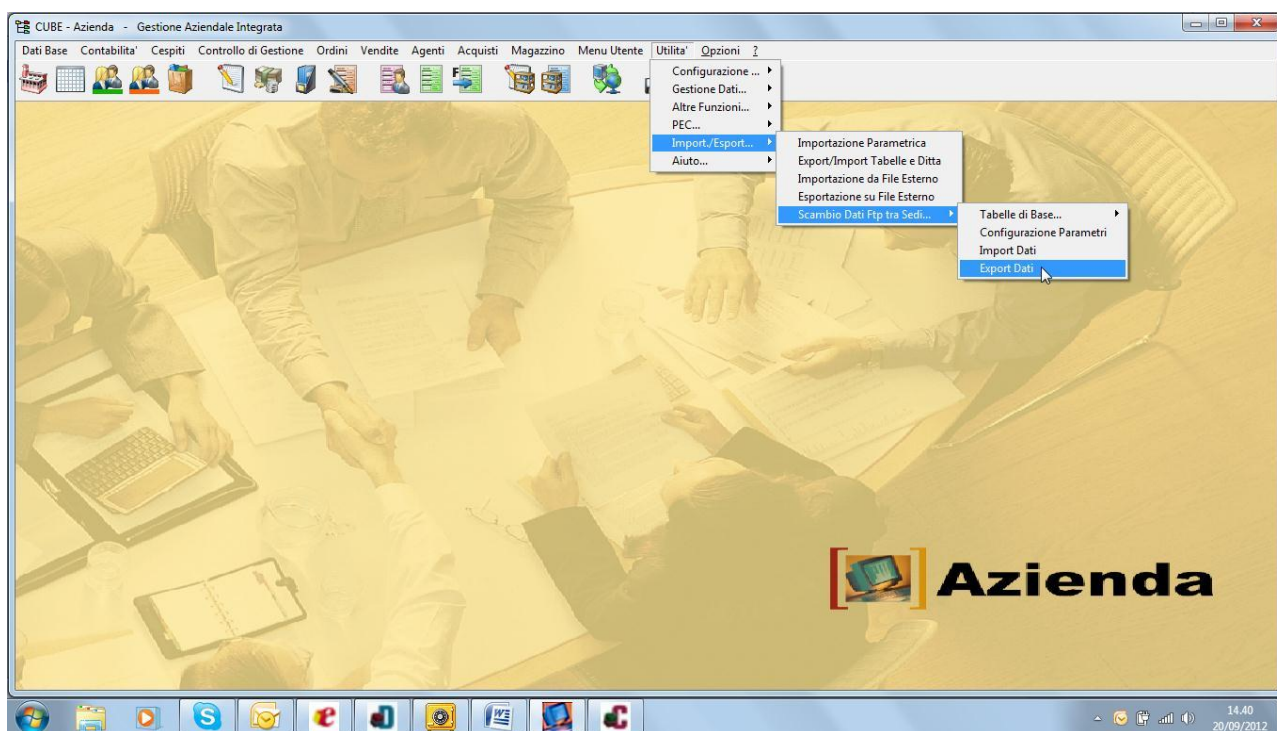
CUBE - Azienda - Gestione Aziendale Integrata

Dati Base Contabilita' Cespiti Controllo di Gestione Ordini Vendite Agenti Acquisti Magazzino Menu Utente Utilita' Opzioni ?

Configurazione ...
Gestione Dati...
Altre Funzioni...
PEC...
Import./Esport...
Aiuto...

Importazione Parametrica
Export/Import Tabelle e Ditta
Importazione da File Esterno
Esportazione su File Esterno
Scambio Dati Ftp tra Sedi...

Tabelle di Base...
Configurazione Parametri
Import Dati
Export Dati

Azienda

14.40
20/09/2012